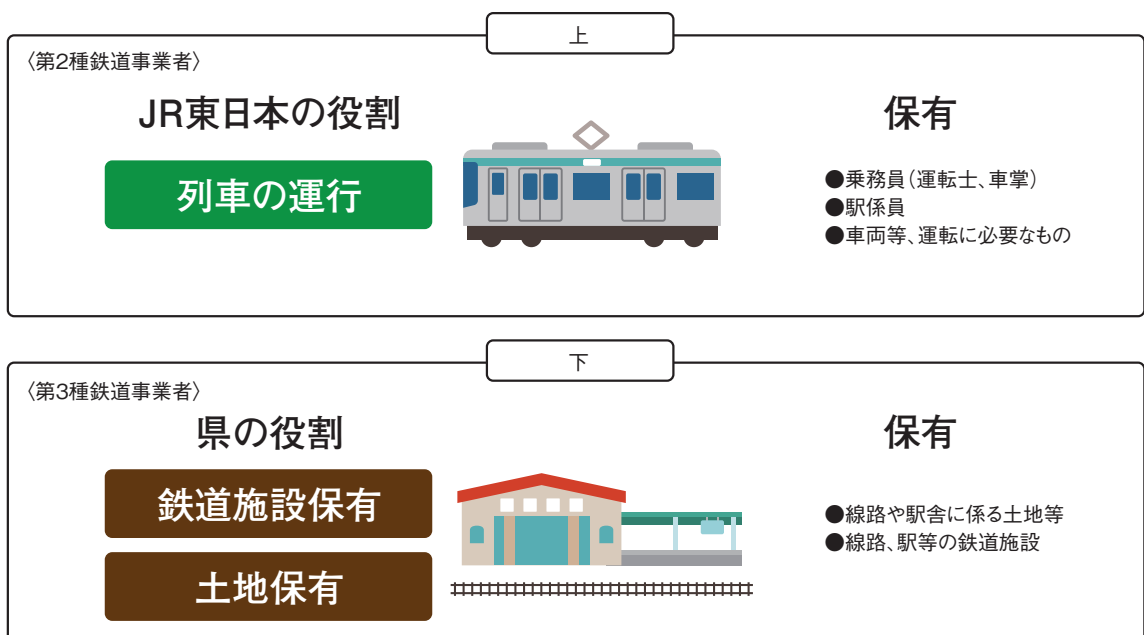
上

〈第2種鉄道事業者〉

JR東日本の役割

列車の運行

保有

●乗務員（運転士、車掌）
●駅係員
●車両等、運転に必要なもの

下

〈第3種鉄道事業者〉

県の役割

鉄道施設保有

土地保有

保有

●線路や駅舎に係る土地等
●線路、駅等の鉄道施設